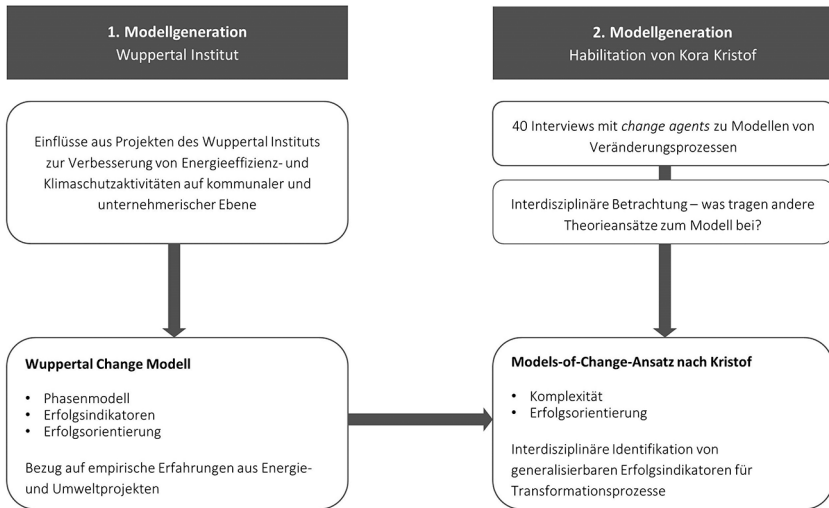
**1. Modellgeneration**
Wuppertal Institut

Einflüsse aus Projekten des Wuppertal Instituts zur Verbesserung von Energieeffizienz- und Klimaschutzaktivitäten auf kommunaler und unternehmerischer Ebene

**Wuppertal Change Modell**

- Phasenmodell
- Erfolgsindikatoren
- Erfolgsorientierung

Bezug auf empirische Erfahrungen aus Energie- und Umweltprojekten

**2. Modellgeneration**
Habilitation von Kora Kristof

40 Interviews mit *change agents* zu Modellen von Veränderungsprozessen

Interdisziplinäre Betrachtung – was tragen andere Theorieansätze zum Modell bei?

**Models-of-Change-Ansatz nach Kristof**

- Komplexität
- Erfolgsorientierung

Interdisziplinäre Identifikation von generalisierbaren Erfolgsindikatoren für Transformationsprozesse